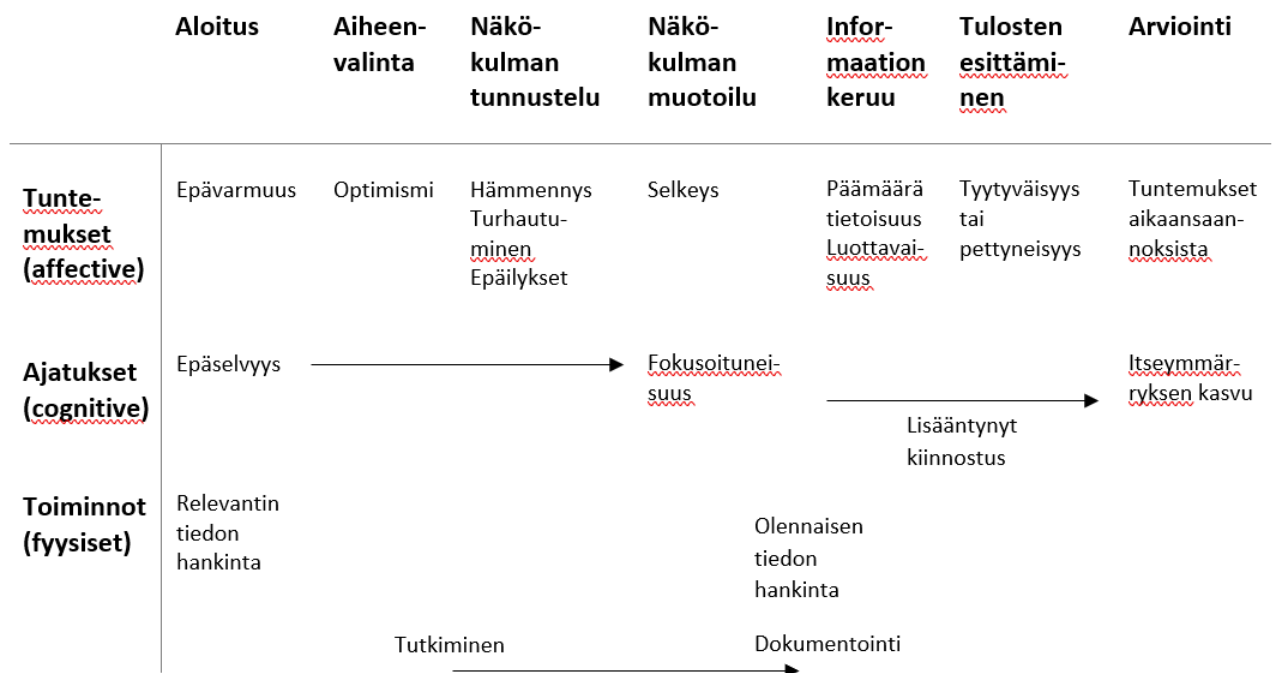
| | Aloitus | Aiheenvalinta | Näkökulman tunnustelu | Näkökulman muotoilu | Informaation keruu | Tulosten esittäminen | Arviointi |
|---|---|---|---|---|---|---|---|
| Tuntemukset (affective) | Epävarmuus | Optimismi | Hämmennys Turhautuminen Epäilykset | Selkeys | Päämäärä tietoisuus Luottavaisuus | Tyytyväisyys tai pettyneisyys | Tuntemukset aikaansaannoksista |
| Ajatukset (cognitive) | Epäselvyys | | | Fokusoituneisuus | Lisääntynyt kiinnostus | | Itseymmärryksen kasvu |
| Toiminnot (fyysiset) | Relevantin tiedon hankinta | Tutkiminen | | Olennaisen tiedon hankinta Dokumentointi | | | |